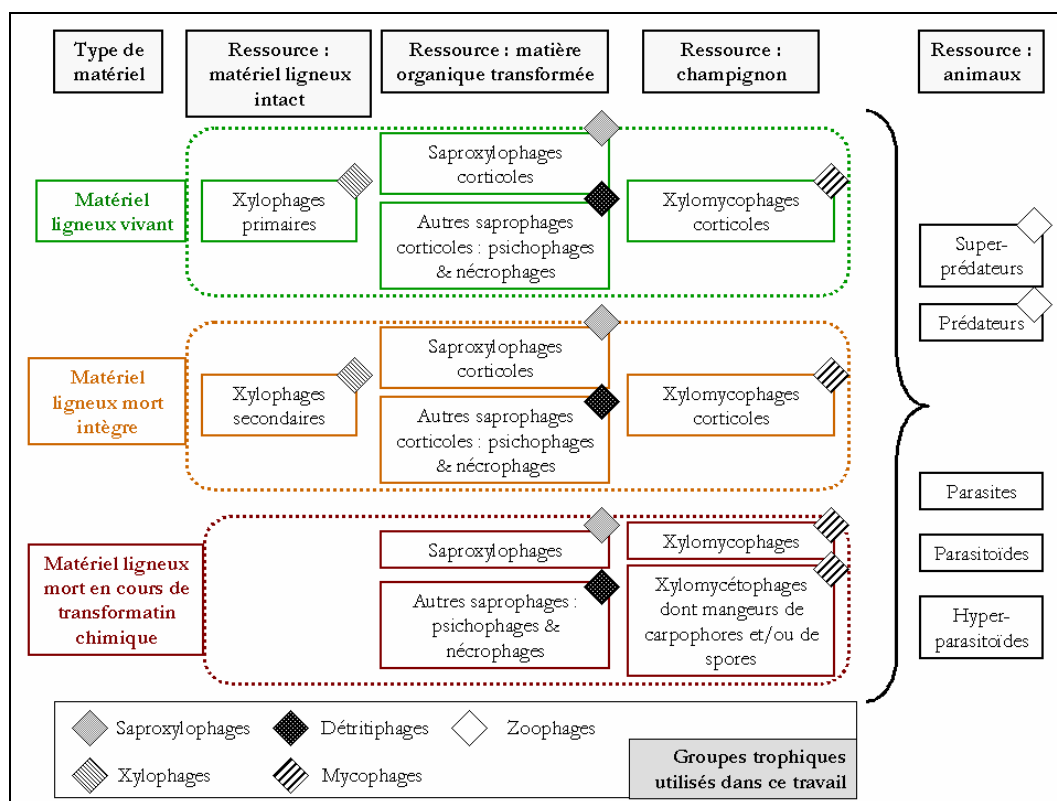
Type de matériel

Ressource : matériel ligneux intact

Ressource : matière organique transformée

Ressource : champignon

Ressource : animaux

Matériel ligneux vivant

Xylophages primaires

Saproxylophages corticoles

Autres saprophages corticoles : psichophages & nécrophages

Xylomycophages corticoles

Matériel ligneux mort intègre

Xylophages secondaires

Saproxylophages corticoles

Autres saprophages corticoles : psichophages & nécrophages

Xylomycophages corticoles

Matériel ligneux mort en cours de transformatin chimique

Saproxylophages

Autres saprophages : psichophages & nécrophages

Xylomycophages

Xylomycétophages dont mangeurs de carpophores et/ou de spores

Super-prédateurs

Prédateurs

Parasites

Parasitoïdes

Hyper-parasitoïdes

Saproxylophages

Détritiphages

Zoophages

Xylophages

Mycophages

Groupes trophiques utilisés dans ce travail